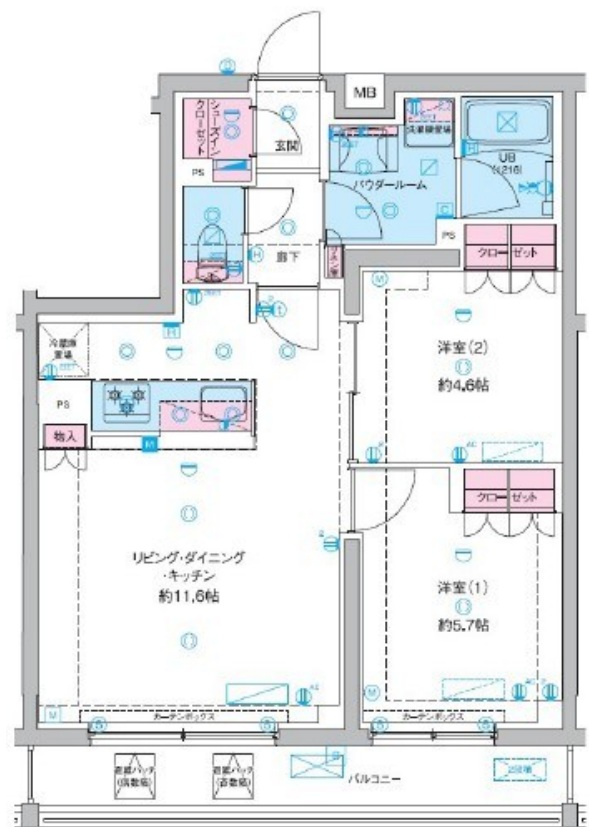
MB

シューズイン
クローゼット

玄関

PS

洗濯機置場

UB
(1216)

パウダールーム

PS

廊下

クロー ゼット

冷蔵庫
置場

PS

物入

洋室(2)
約4.6帖

クロー ゼット

リビング・ダイニング
・キッチン
約11.6帖

洋室(1)
約5.7帖

M

カーテンボックス

カーテンボックス

M

バルコニー